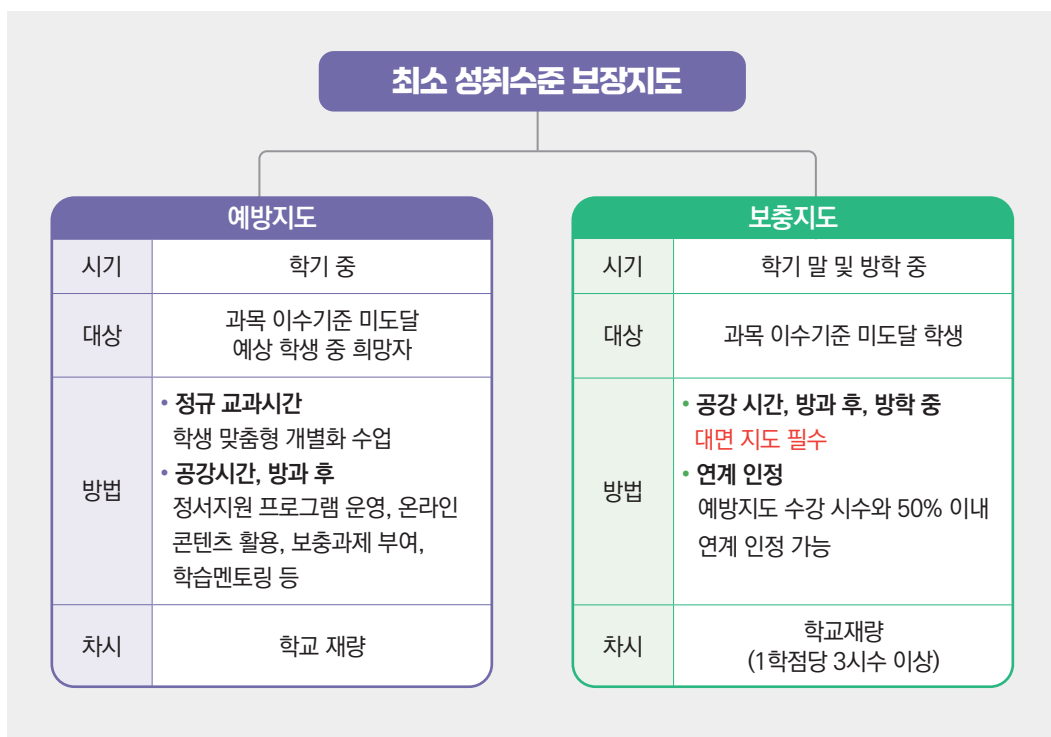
최소 성취수준 보장지도

예방지도

| 시기 | 학기 중 |
|---|---|
| 대상 | 과목 이수기준 미도달 예상 학생 중 희망자 |
| 방법 | • 정규 교과시간 학생 맞춤형 개별화 수업 • 공강시간, 방과 후 정서지원 프로그램 운영, 온라인 콘텐츠 활용, 보충과제 부여, 학습멘토링 등 |
| 차시 | 학교 재량 |

보충지도

| 시기 | 학기 말 및 방학 중 |
|---|---|
| 대상 | 과목 이수기준 미도달 학생 |
| 방법 | • 공강 시간, 방과 후, 방학 중 대면 지도 필수 • 연계 인정 예방지도 수강 시수와 50% 이내 연계 인정 가능 |
| 차시 | 학교재량 (1학점당 3시수 이상) |